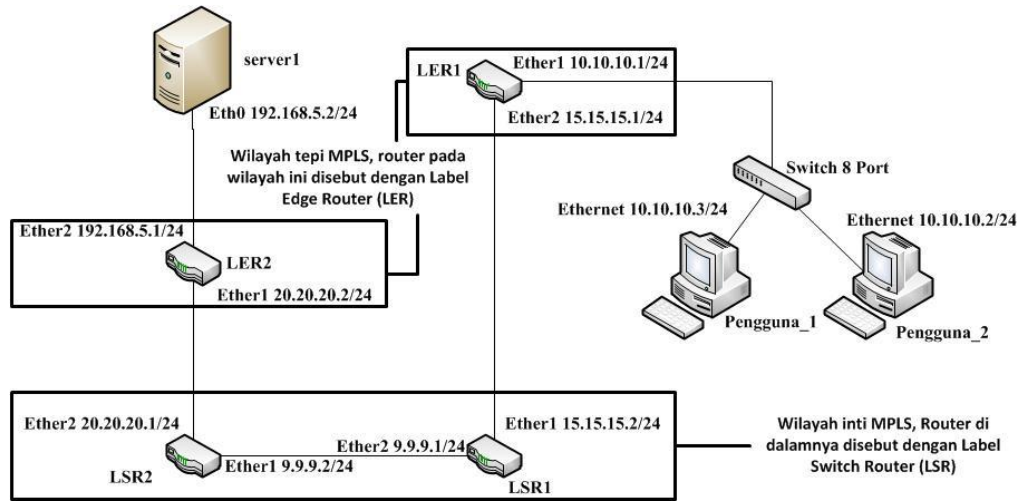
server1

Eth0 192.168.5.2/24

LER1

Ether1 10.10.10.1/24

Ether2 15.15.15.1/24

Wilayah tepi MPLS, router pada wilayah ini disebut dengan Label Edge Router (LER)

Switch 8 Port

Ethernet 10.10.10.3/24

Ethernet 10.10.10.2/24

Ether2 192.168.5.1/24

LER2

Ether1 20.20.20.2/24

Pengguna_1

Pengguna_2

Ether2 20.20.20.1/24

Ether1 15.15.15.2/24

Ether2 9.9.9.1/24

LSR2

Ether1 9.9.9.2/24

LSR1

Wilayah inti MPLS, Router di dalamnya disebut dengan Label Switch Router (LSR)